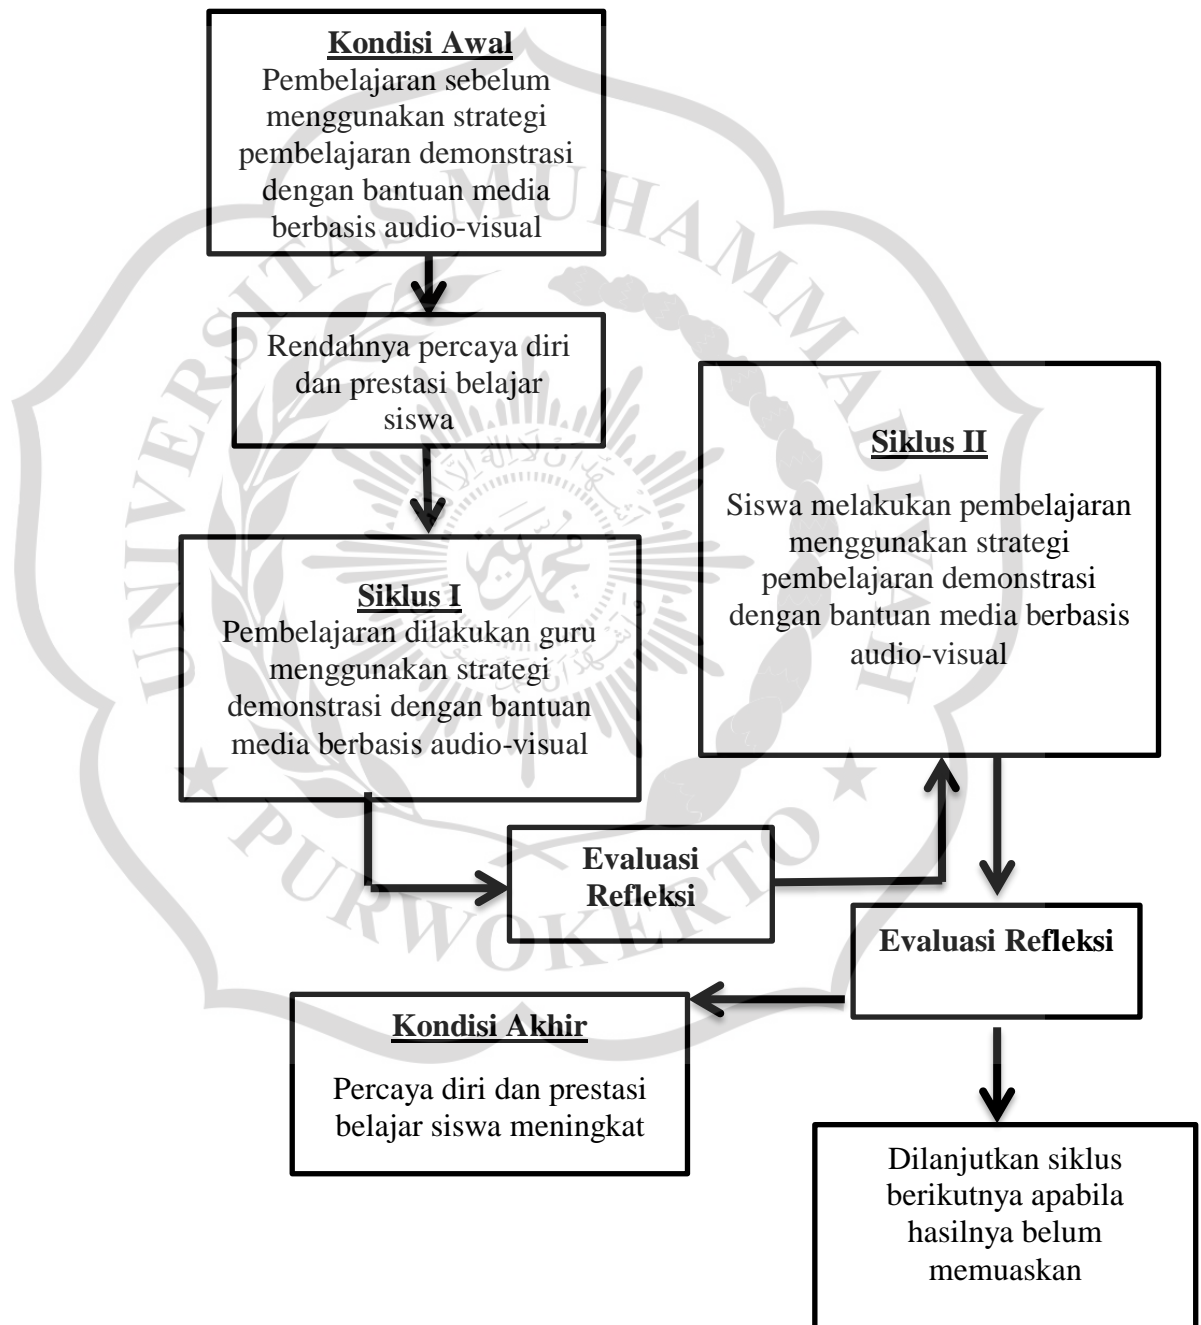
Kondisi Awal
Pembelajaran sebelum menggunakan strategi pembelajaran demonstrasi dengan bantuan media berbasis audio-visual

Rendahnya percaya diri dan prestasi belajar siswa

Siklus I
Pembelajaran dilakukan guru menggunakan strategi demonstrasi dengan bantuan media berbasis audio-visual

Evaluasi Refleksi

Siklus II
Siswa melakukan pembelajaran menggunakan strategi pembelajaran demonstrasi dengan bantuan media berbasis audio-visual

Evaluasi Refleksi

Kondisi Akhir
Percaya diri dan prestasi belajar siswa meningkat

Dilanjutkan siklus berikutnya apabila hasilnya belum memuaskan

UNIVERSITAS MUHAMMADIYAH PURWOKERTO